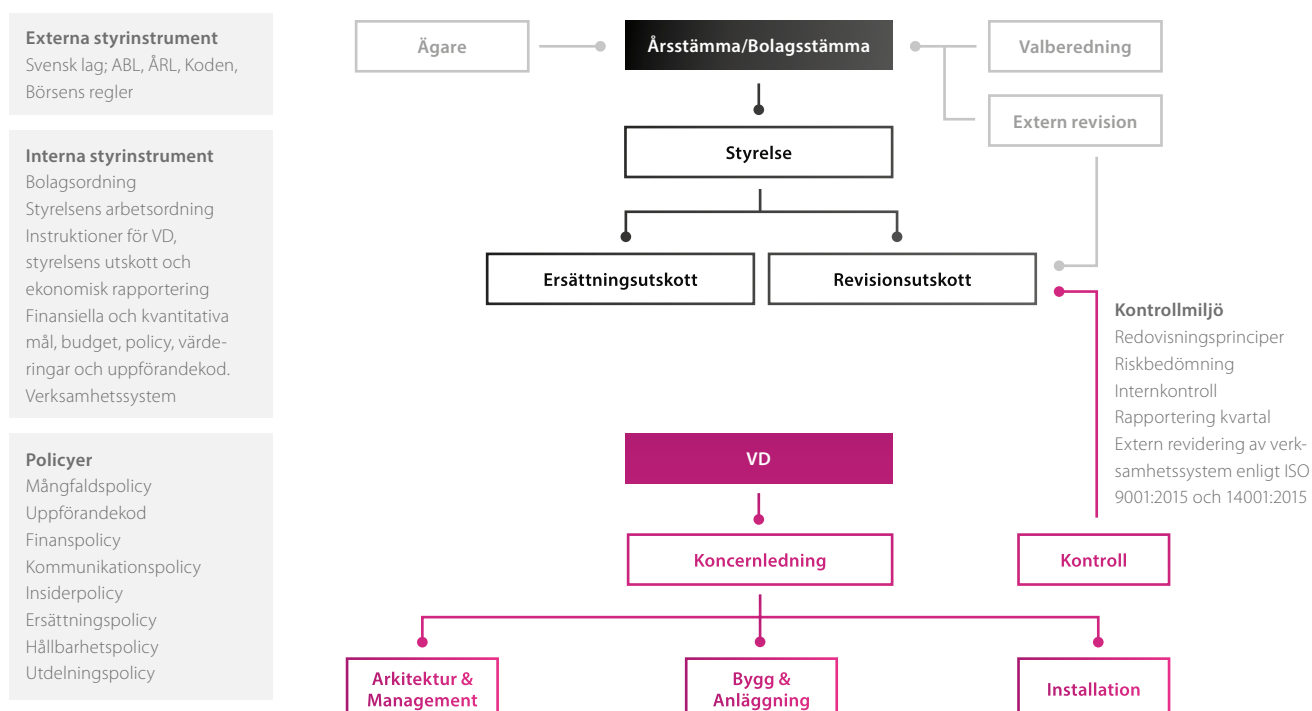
Externa styrinstrument
Svensk lag; ABL, ÅRL, Koden, Börsens regler

Interna styrinstrument
Bolagsordning
Styrelsens arbetsordning
Instruktioner för VD, styrelsens utskott och ekonomisk rapportering
Finansiella och kvantitativa mål, budget, policy, värderingar och uppförandekod.
Verksamhetssystem

Policyer
Mångfaldspolicy
Uppförandekod
Finanspolicy
Kommunikationspolicy
Insiderpolicy
Ersättningspolicy
Hållbarhetspolicy
Utdelningspolicy

Ägare

Årsstämma/Bolagsstämma

Valberedning

Extern revision

Styrelse

Ersättningsutskott

Revisionsutskott

Kontrollmiljö
Redovisningsprinciper
Riskbedömning
Internkontroll
Rapportering kvartal
Extern revidering av verksamhetssystem enligt ISO 9001:2015 och 14001:2015

VD

Koncernledning

Kontroll

Arkitektur & Management

Bygg & Anläggning

Installation